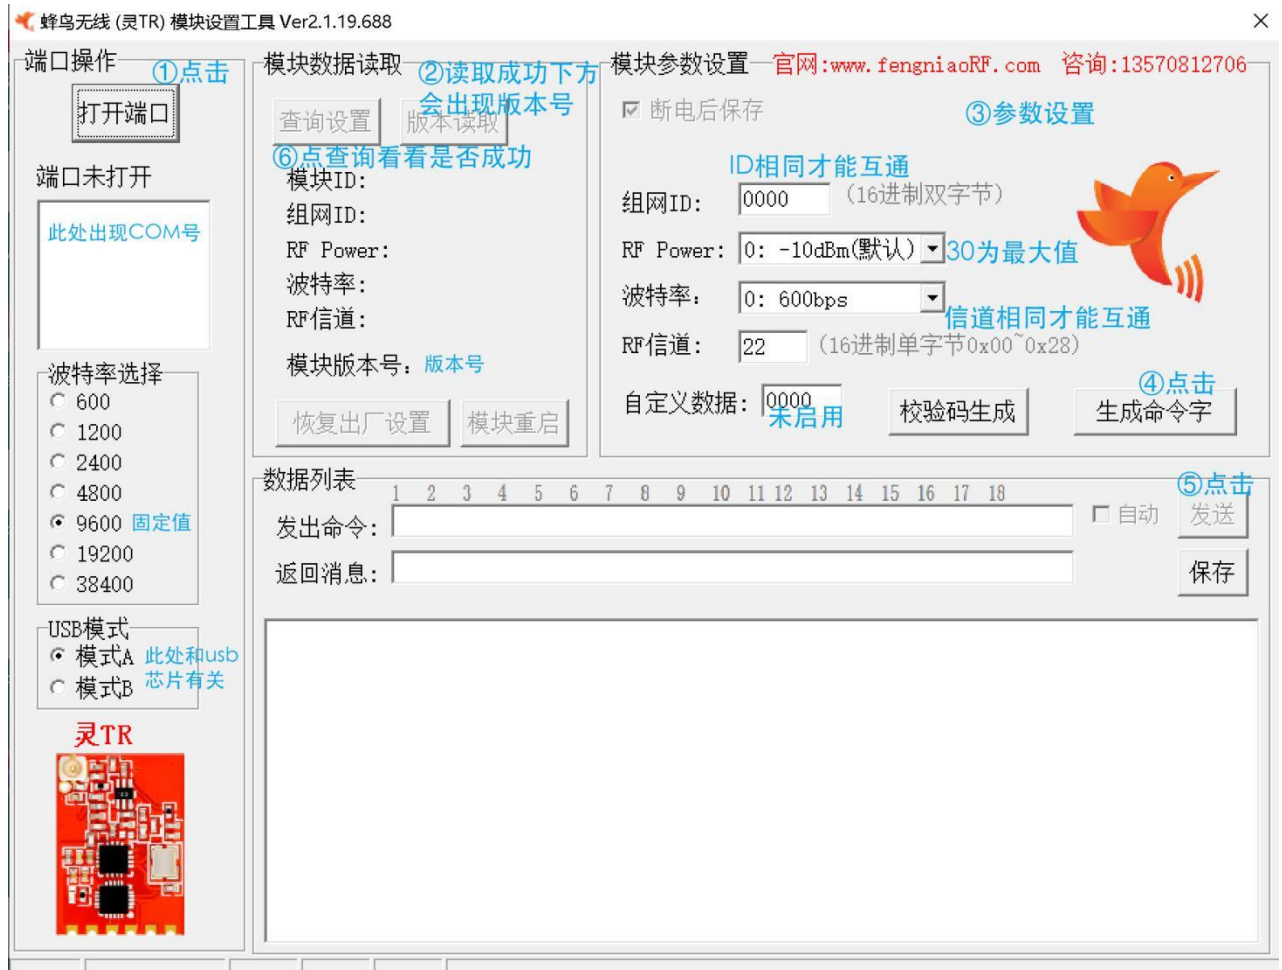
蜂鸟无线 (灵TR) 模块设置工具 Ver2.1.19.688

×

端口操作 ①点击

打开端口

端口未打开

此处出现COM号

波特率选择
600
1200
2400
4800
9600 固定值
19200
38400

USB模式
模式A 此处和usb
模式B 芯片有关

灵TR

模块数据读取 ②读取成功下方会出现版本号

查询设置 版本读取

⑥点查询看看是否成功

模块ID:
组网ID:
RF Power:
波特率:
RF信道:

模块版本号: 版本号

恢复出厂设置 模块重启

模块参数设置 官网:www.fengniaoRF.com 咨询:13570812706

断电后保存

③参数设置

ID相同才能互通

组网ID: 0000 (16进制双字节)

RF Power: 0: -10dBm(默认) 30为最大值

波特率: 0: 600bps

信道相同才能互通

RF信道: 22 (16进制单字节0x00~0x28)

④点击

自定义数据: 0000 未启用 校验码生成 生成命令字

数据列表

1 2 3 4 5 6 7 8 9 10 11 12 13 14 15 16 17 18

⑤点击

发出命令: 自动 发送

返回消息: 保存